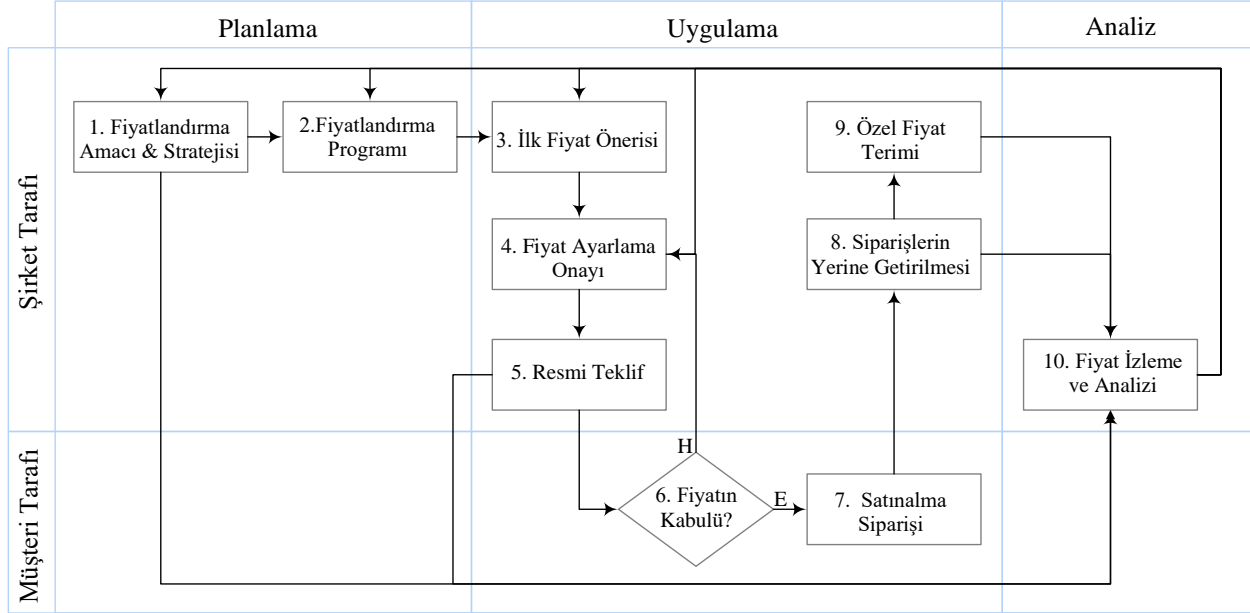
Planlama

Uygulama

Analiz

Şirket Tarafı

Müşteri Tarafı

1. Fiyatlandırma Amacı & Stratejisi

2.Fiyatlandırma Programı

3. İlk Fiyat Önerisi

4. Fiyat Ayarlama Onayı

5. Resmi Teklif

H

6. Fiyatın Kabulü?

E

7. Satınalma Siparişi

8. Siparişlerin Yerine Getirilmesi

9. Özel Fiyat Terimi

10. Fiyat İzleme ve Analizi